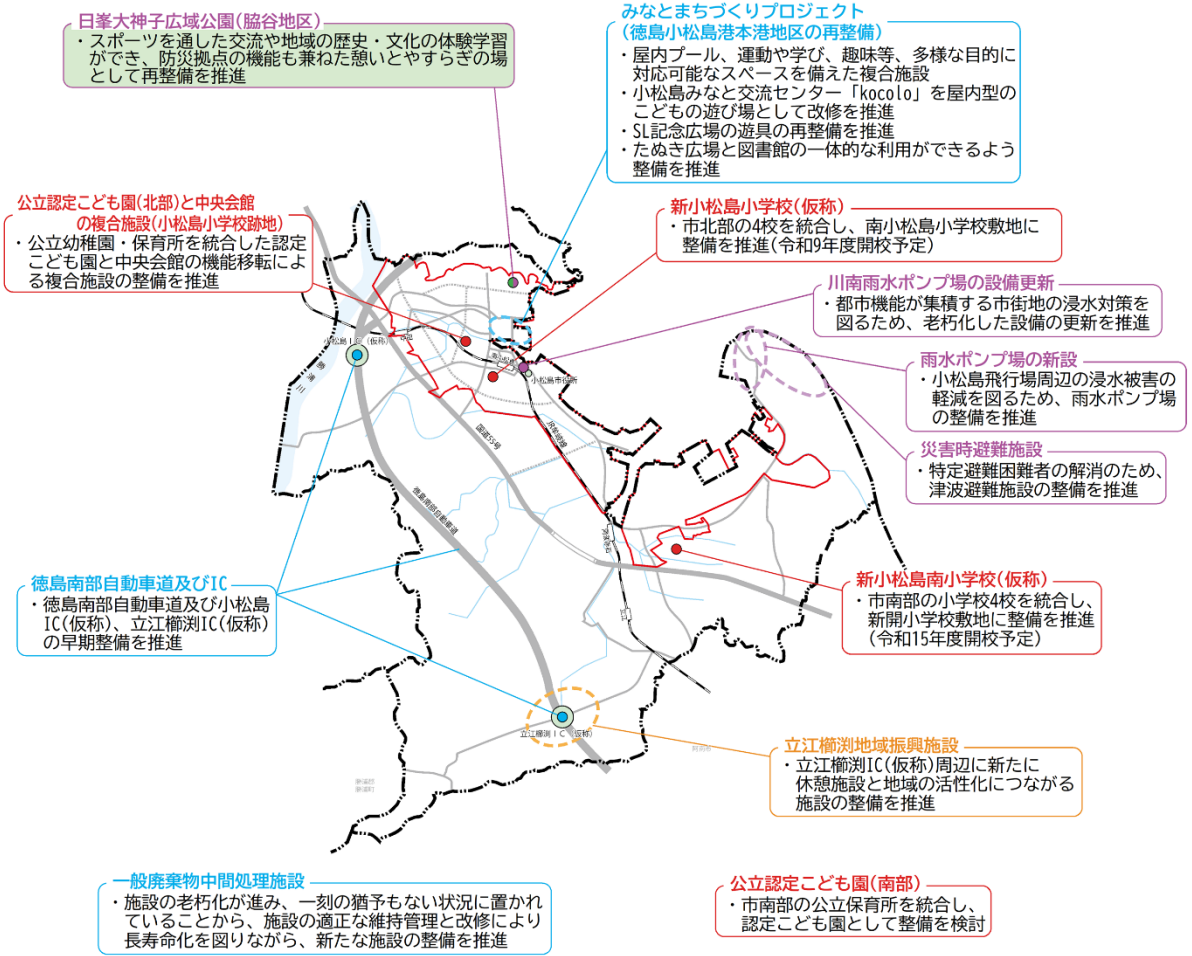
日峯大神子広域公園(脇谷地区)
・スポーツを通した交流や地域の歴史・文化の体験学習ができ、防災拠点の機能も兼ねた憩いとやすらぎの場として再整備を推進

みなとまちづくりプロジェクト
(徳島小松島港本港地区の再整備)
・屋内プール、運動や学び、趣味等、多様な目的に対応可能なスペースを備えた複合施設
・小松島みなと交流センター「kocolo」を屋内型のこどもの遊び場として改修を推進
・SL記念広場の遊具の再整備を推進
・たぬき広場と図書館の一体的な利用ができるよう整備を推進

公立認定こども園(北部)と中央会館の複合施設(小松島小学校跡地)
・公立幼稚園・保育所を統合した認定こども園と中央会館の機能移転による複合施設の整備を推進

新小松島小学校(仮称)
・市北部の4校を統合し、南小松島小学校敷地に整備を推進(令和9年度開校予定)

川南雨水ポンプ場の設備更新
・都市機能が集積する市街地の浸水対策を図るため、老朽化した設備の更新を推進

雨水ポンプ場の新設
・小松島飛行場周辺の浸水被害の軽減を図るため、雨水ポンプ場の整備を推進

災害時避難施設
・特定避難困難者の解消のため、津波避難施設の整備を推進

小松島IC(仮称)
勝浦川
南小松島
小松島市役所
国道55号
徳島南部自動車道
JR牟岐線

新小松島南小学校(仮称)
・市南部の小学校4校を統合し、新開小学校敷地に整備を推進(令和15年度開校予定)

徳島南部自動車道及びIC
・徳島南部自動車道及び小松島IC(仮称)、立江櫛渕IC(仮称)の早期整備を推進

立江櫛渕IC(仮称)

立江櫛渕地域振興施設
・立江櫛渕IC(仮称)周辺に新たに休憩施設と地域の活性化につながる施設の整備を推進

一般廃棄物中間処理施設
・施設の老朽化が進み、一刻の猶予もない状況に置かれていることから、施設の適正な維持管理と改修により長寿命化を図りながら、新たな施設の整備を推進

公立認定こども園(南部)
・市南部の公立保育所を統合し、認定こども園として整備を検討